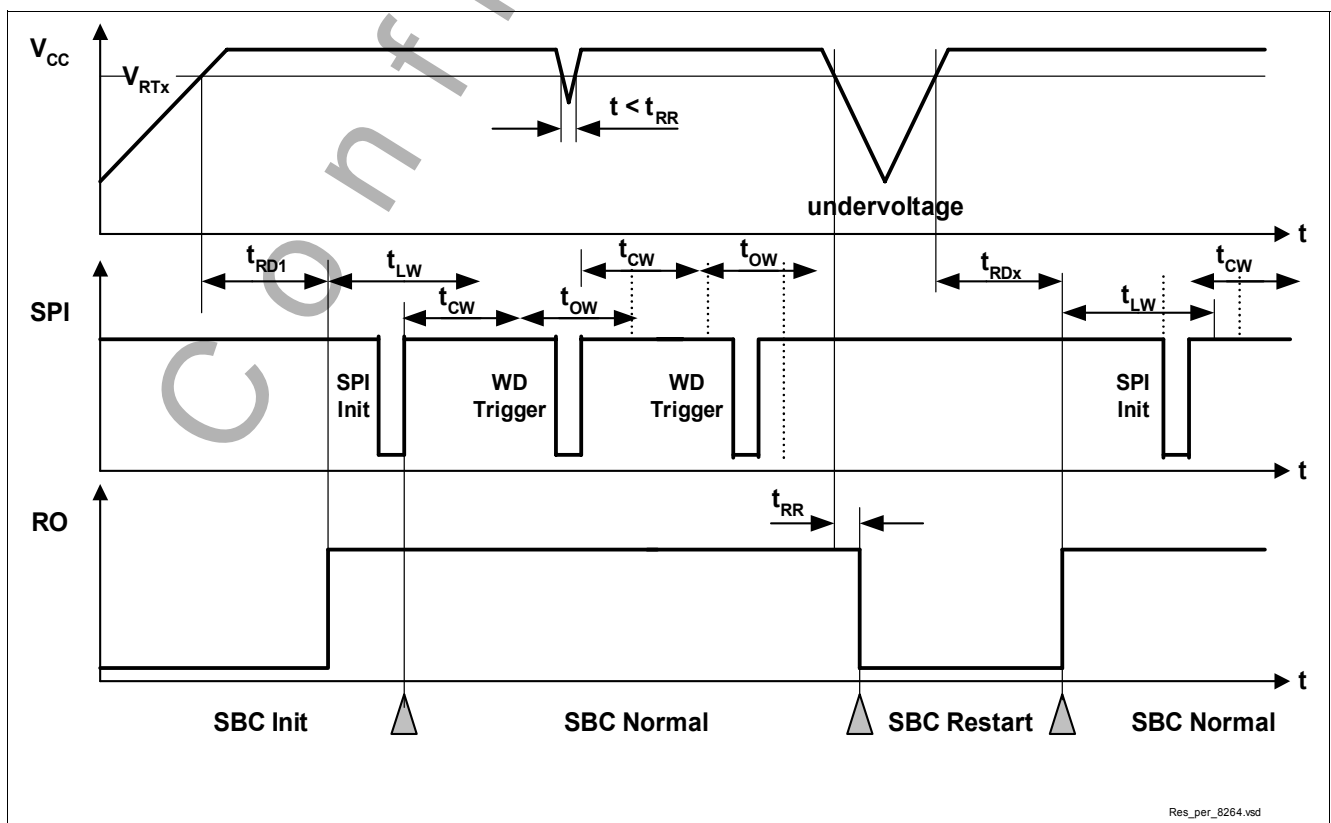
$V_{CC}$

$V_{RTx}$

$t < t_{RR}$

undervoltage

t

$t_{RD1}$

$t_{LW}$

$t_{CW}$

$t_{OW}$

$t_{CW}$

$t_{OW}$

$t_{RDx}$

$t_{CW}$

$t_{LW}$

SPI

SPI Init

WD Trigger

WD Trigger

SPI Init

t

$t_{RR}$

RO

t

SBC Init

SBC Normal

SBC Restart

SBC Normal

Res_per_8264.vsd